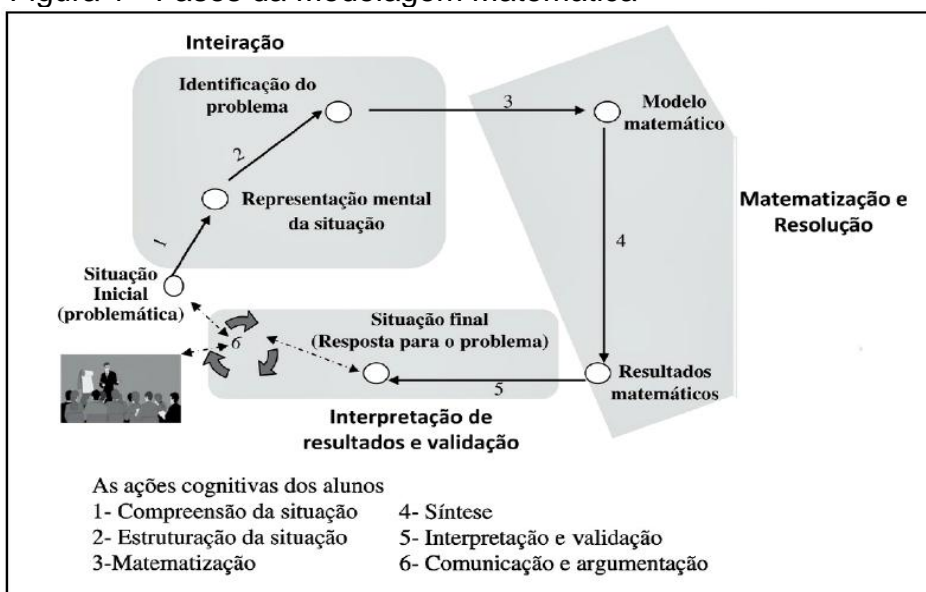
Figura 1 - Fases da modelagem matemática

Inteiração

Identificação do problema

Representação mental da situação

Situação Inicial (problemática)

1

2

3

Modelo matemático

4

Matematização e Resolução

Resultados matemáticos

5

Situação final (Resposta para o problema)

6

Interpretação de resultados e validação

As ações cognitivas dos alunos
1- Compreensão da situação
2- Estruturação da situação
3-Matematização
4- Síntese
5- Interpretação e validação
6- Comunicação e argumentação